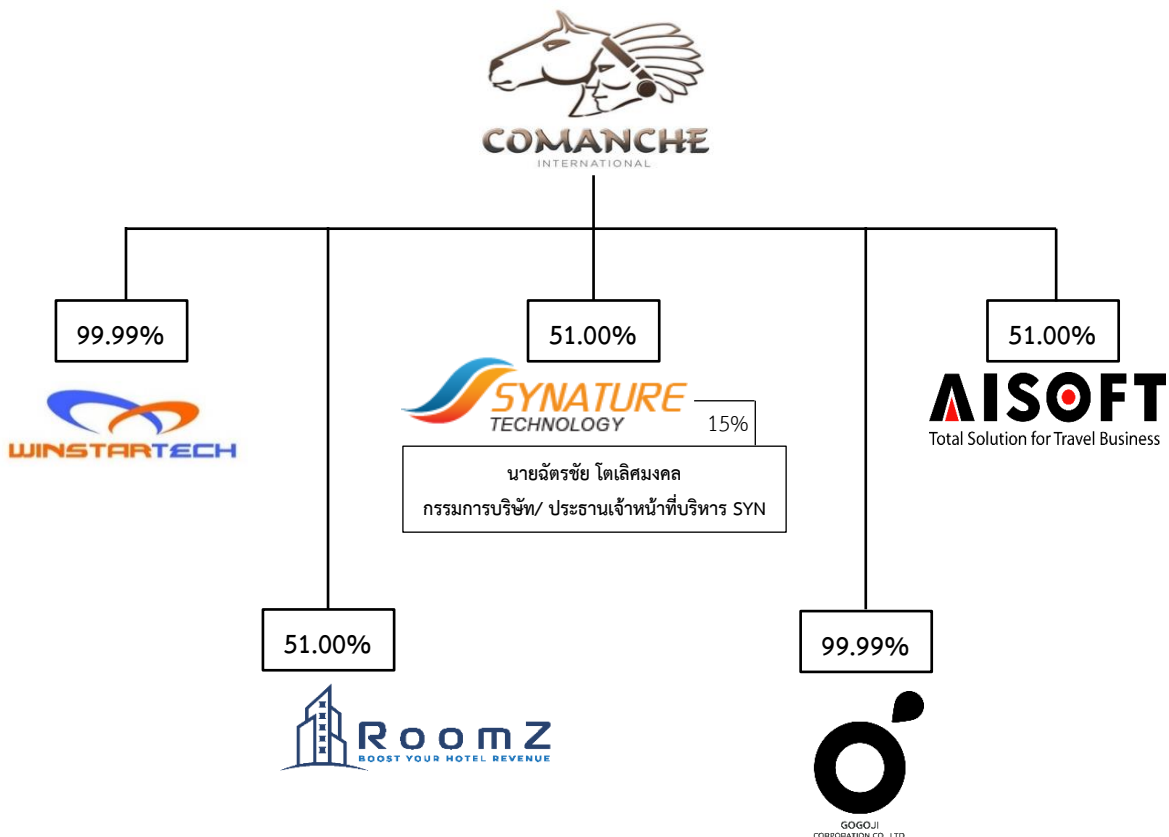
COMANCHE
INTERNATIONAL

99.99%

WINSTARTECH

51.00%

SYNATURE
TECHNOLOGY

15%

นายฉัตรชัย โตเลิศมงคล
กรรมการบริษัท/ ประธานเจ้าหน้าที่บริหาร SYN

51.00%

AISOFT
Total Solution for Travel Business

51.00%

RoomZ
BOOST YOUR HOTEL REVENUE

99.99%

GOGOJI
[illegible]